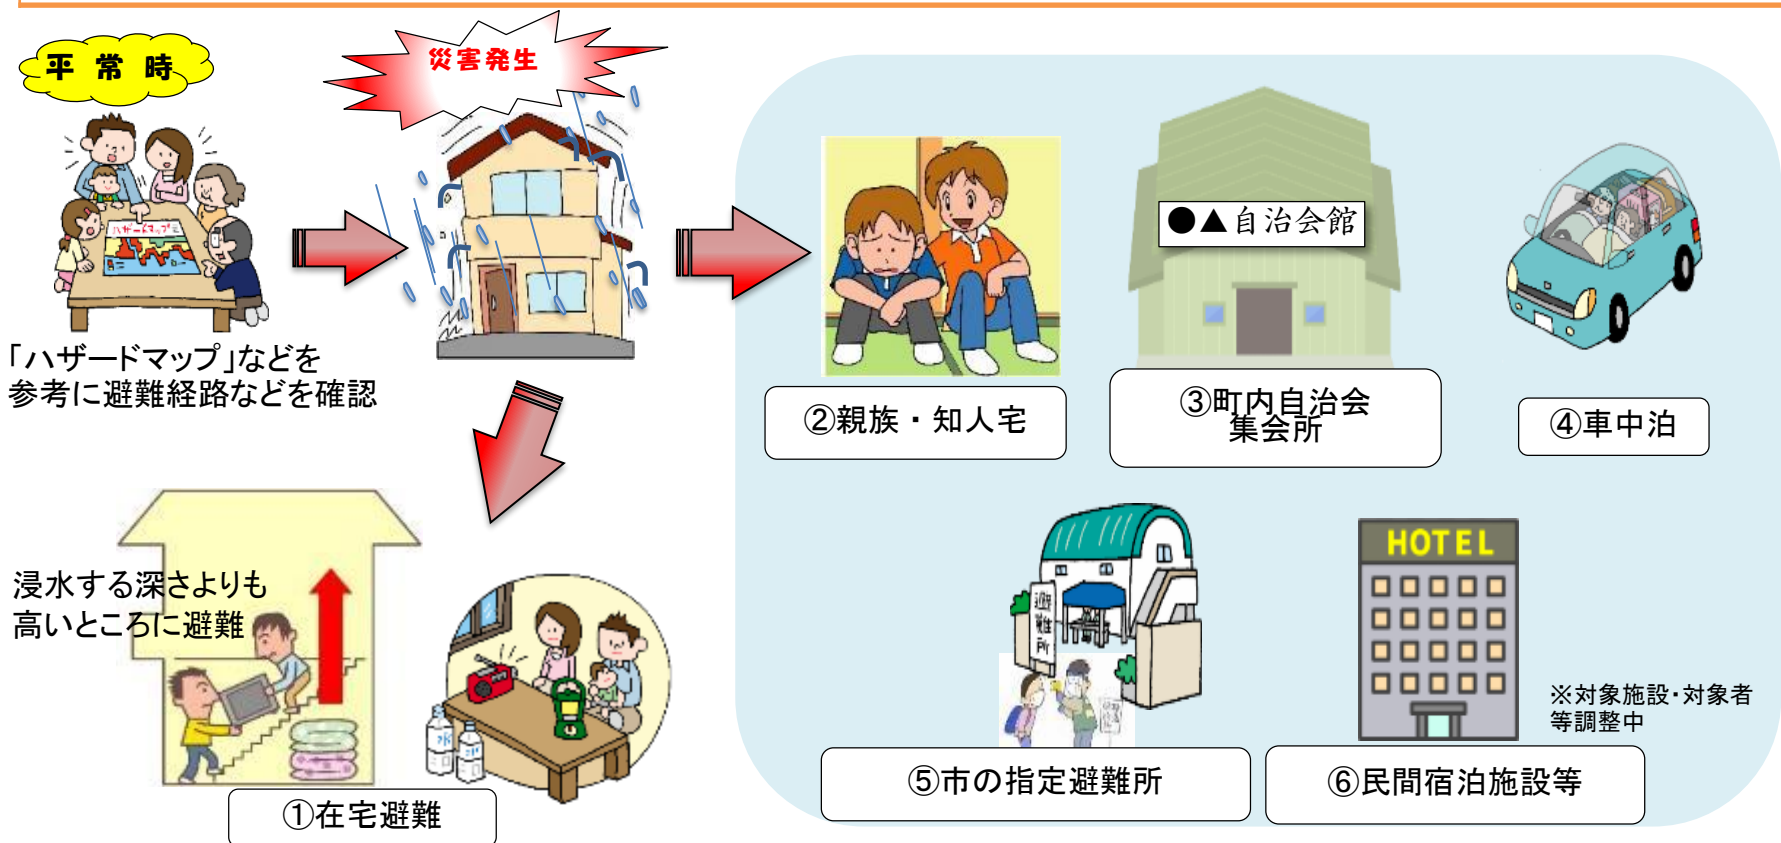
平常時

災害発生

ハザードマップ

「ハザードマップ」などを参考に避難経路などを確認

●▲自治会館

②親族・知人宅

③町内自治会集会所

④車中泊

浸水する深さよりも高いところに避難

①在宅避難

避難所

⑤市の指定避難所

HOTEL

※対象施設・対象者等調整中

⑥民間宿泊施設等